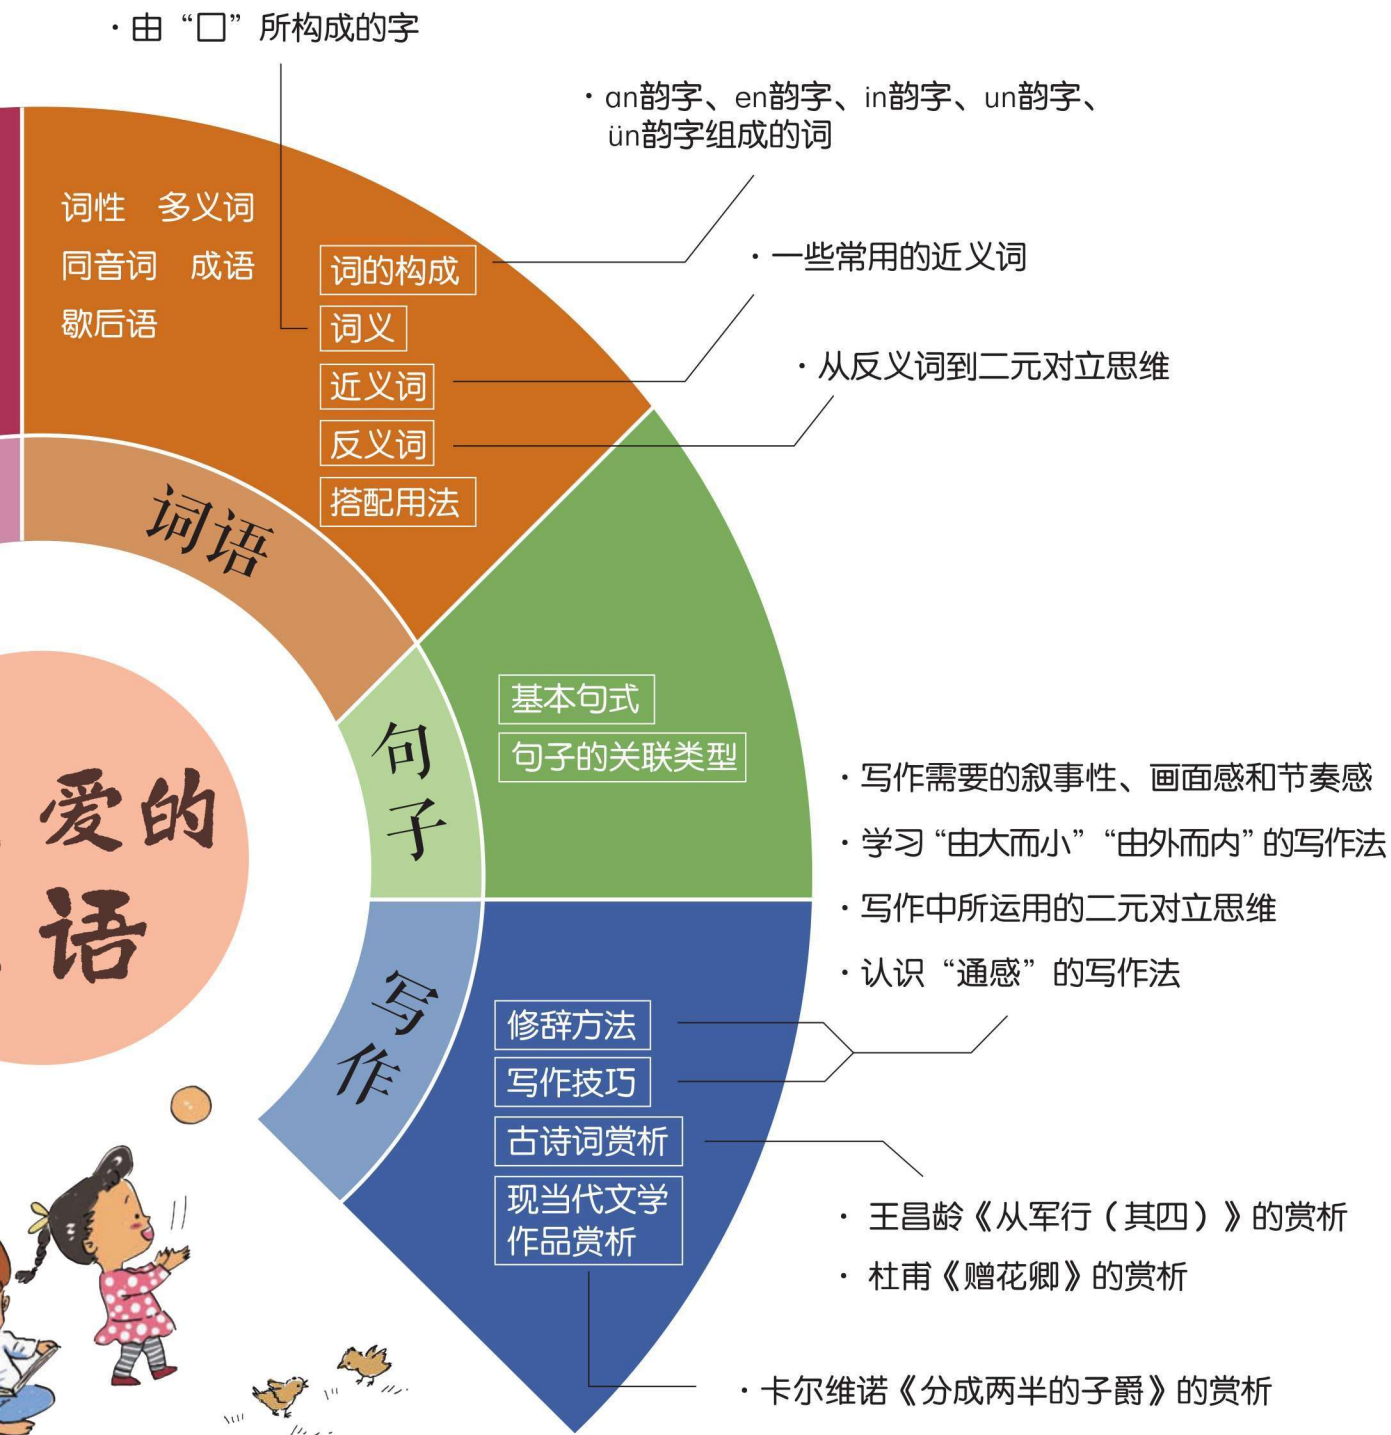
· 由“口”所构成的字

· an韵字、en韵字、in韵字、un韵字、ün韵字组成的词

词性　多义词
同音词　成语
歇后语

词的构成
词义
近义词
反义词
搭配用法

· 一些常用的近义词

· 从反义词到二元对立思维

词语

句子

基本句式
句子的关联类型

爱的
语

写作

修辞方法
写作技巧
古诗词赏析
现当代文学作品赏析

· 写作需要的叙事性、画面感和节奏感
· 学习“由大而小”“由外而内”的写作法
· 写作中所运用的二元对立思维
· 认识“通感”的写作法

· 王昌龄《从军行（其四）》的赏析
· 杜甫《赠花卿》的赏析

· 卡尔维诺《分成两半的子爵》的赏析